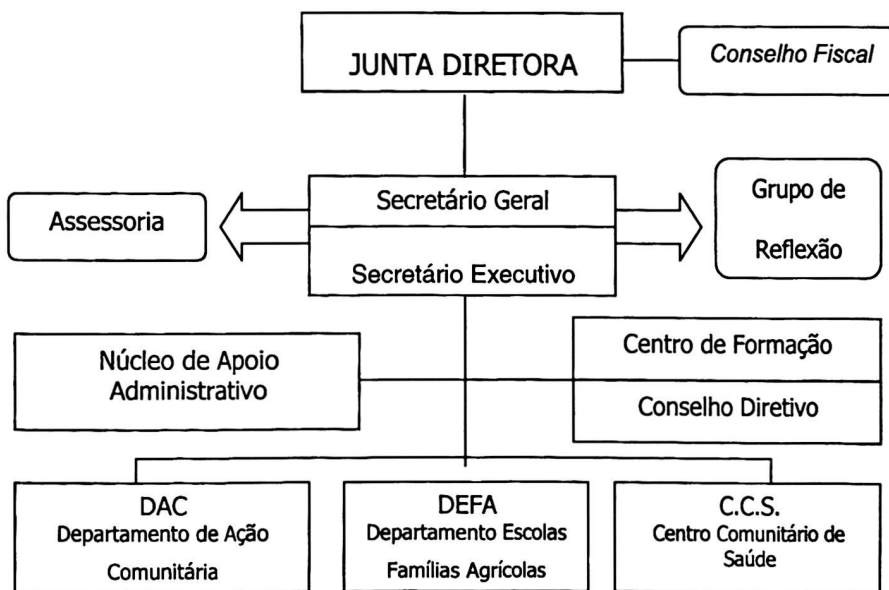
JUNTA DIRETORA

Conselho Fiscal

Assessoria

Secretário Geral

Secretário Executivo

Grupo de Reflexão

Núcleo de Apoio Administrativo

Centro de Formação

Conselho Diretivo

DAC
Departamento de Ação Comunitária

DEFA
Departamento Escolas Famílias Agrícolas

C.C.S.
Centro Comunitário de Saúde